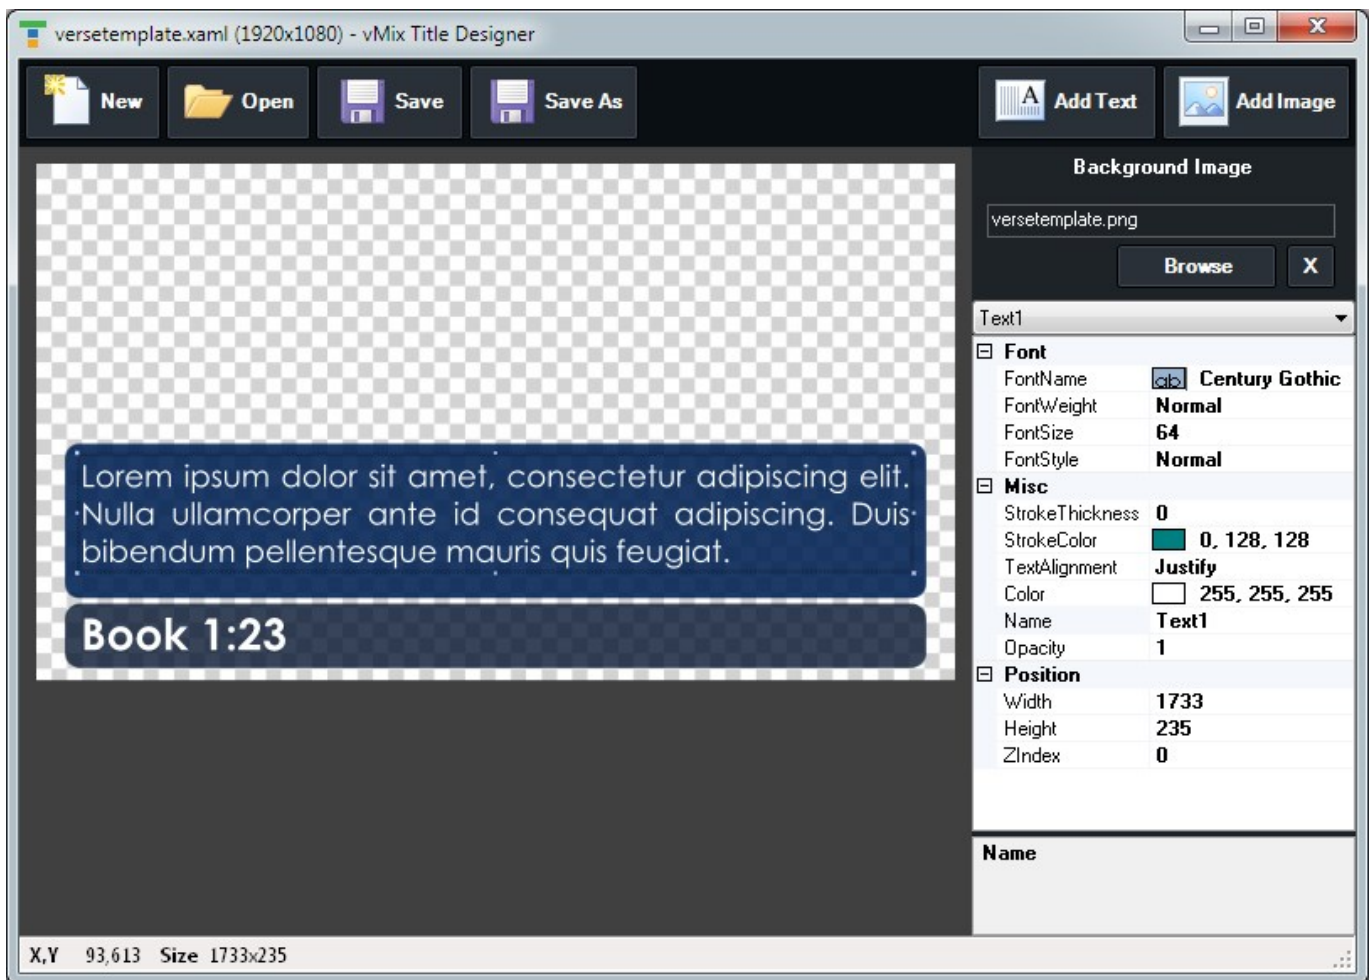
versetemplate.xaml (1920x1080) - vMix Title Designer

New
Open
Save
Save As
Add Text
Add Image

Lorem ipsum dolor sit amet, consectetur adipiscing elit. Nulla ullamcorper ante id consequat adipiscing. Duis bibendum pellentesque mauris quis feugiat.

Book 1:23

Background Image
versetemplate.png
Browse
X

Text1

| | |
|---|---|
| Font | |
| FontName | ab Century Gothic |
| FontWeight | Normal |
| FontSize | 64 |
| FontStyle | Normal |
| Misc | |
| StrokeThickness | 0 |
| StrokeColor | 0, 128, 128 |
| TextAlignment | Justify |
| Color | 255, 255, 255 |
| Name | Text1 |
| Opacity | 1 |
| Position | |
| Width | 1733 |
| Height | 235 |
| ZIndex | 0 |

Name

X,Y 93,613 Size 1733x235